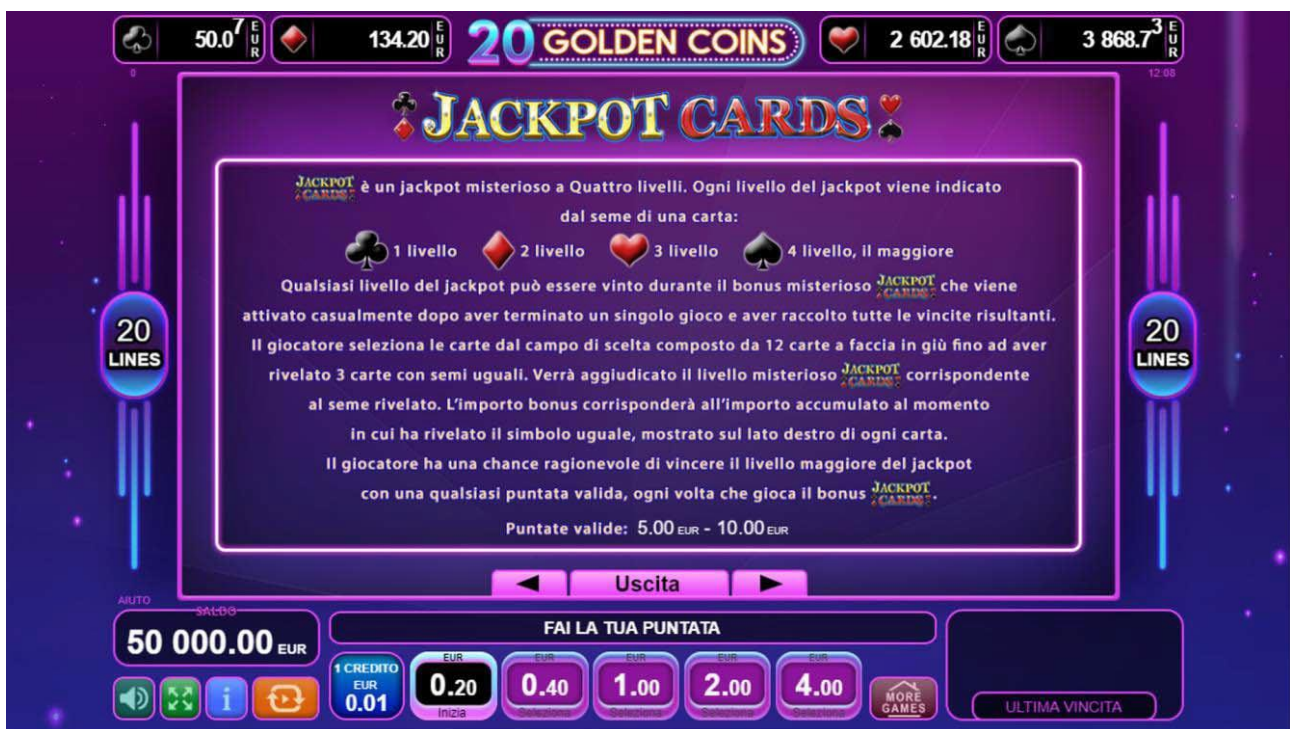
50.0$^7$ EUR | 134.20 EUR | 20 GOLDEN COINS | 2 602.18 EUR | 3 868.7$^3$ EUR

0 | 12:08

JACKPOT CARDS

JACKPOT CARDS è un jackpot misterioso a Quattro livelli. Ogni livello del jackpot viene indicato dal seme di una carta:

1 livello 2 livello 3 livello 4 livello, il maggiore

Qualsiasi livello del jackpot può essere vinto durante il bonus misterioso JACKPOT CARDS che viene attivato casualmente dopo aver terminato un singolo gioco e aver raccolto tutte le vincite risultanti. Il giocatore seleziona le carte dal campo di scelta composto da 12 carte a faccia in giù fino ad aver rivelato 3 carte con semi uguali. Verrà aggiudicato il livello misterioso JACKPOT CARDS corrispondente al seme rivelato. L'importo bonus corrisponderà all'importo accumulato al momento in cui ha rivelato il simbolo uguale, mostrato sul lato destro di ogni carta. Il giocatore ha una chance ragionevole di vincere il livello maggiore del jackpot con una qualsiasi puntata valida, ogni volta che gioca il bonus JACKPOT CARDS.

Puntate valide: 5.00 EUR - 10.00 EUR

20 LINES

20 LINES

Uscita

AIUTO

SALDO

50 000.00 EUR

FAI LA TUA PUNTATA

1 CREDITO EUR 0.01

EUR 0.20 Inizia

EUR 0.40 Seleziona

EUR 1.00 Seleziona

EUR 2.00 Seleziona

EUR 4.00 Seleziona

MORE GAMES

ULTIMA VINCITA